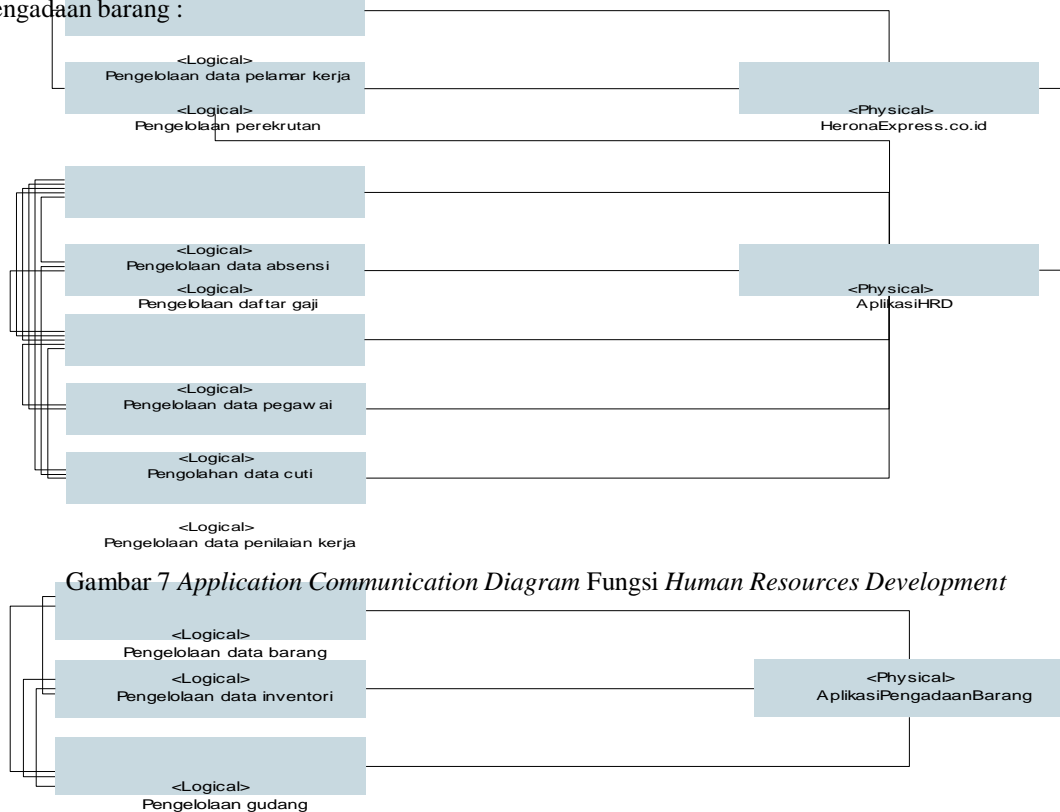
engadaan barang :

<Logical>
Pengelolaan data pelamar kerja

<Logical>
Pengelolaan perekrutan

<Physical>
HeronaExpress.co.id

<Logical>
Pengelolaan data absensi

<Logical>
Pengelolaan daftar gaji

<Physical>
AplikasiHRD

<Logical>
Pengelolaan data pegaw ai

<Logical>
Pengolahan data cuti

<Logical>
Pengelolaan data penilaian kerja

Gambar 7 *Application Communication Diagram* Fungsi *Human Resources Development*

<Logical>
Pengelolaan data barang

<Logical>
Pengelolaan data inventori

<Physical>
AplikasiPengadaanBarang

<Logical>
Pengelolaan gudang